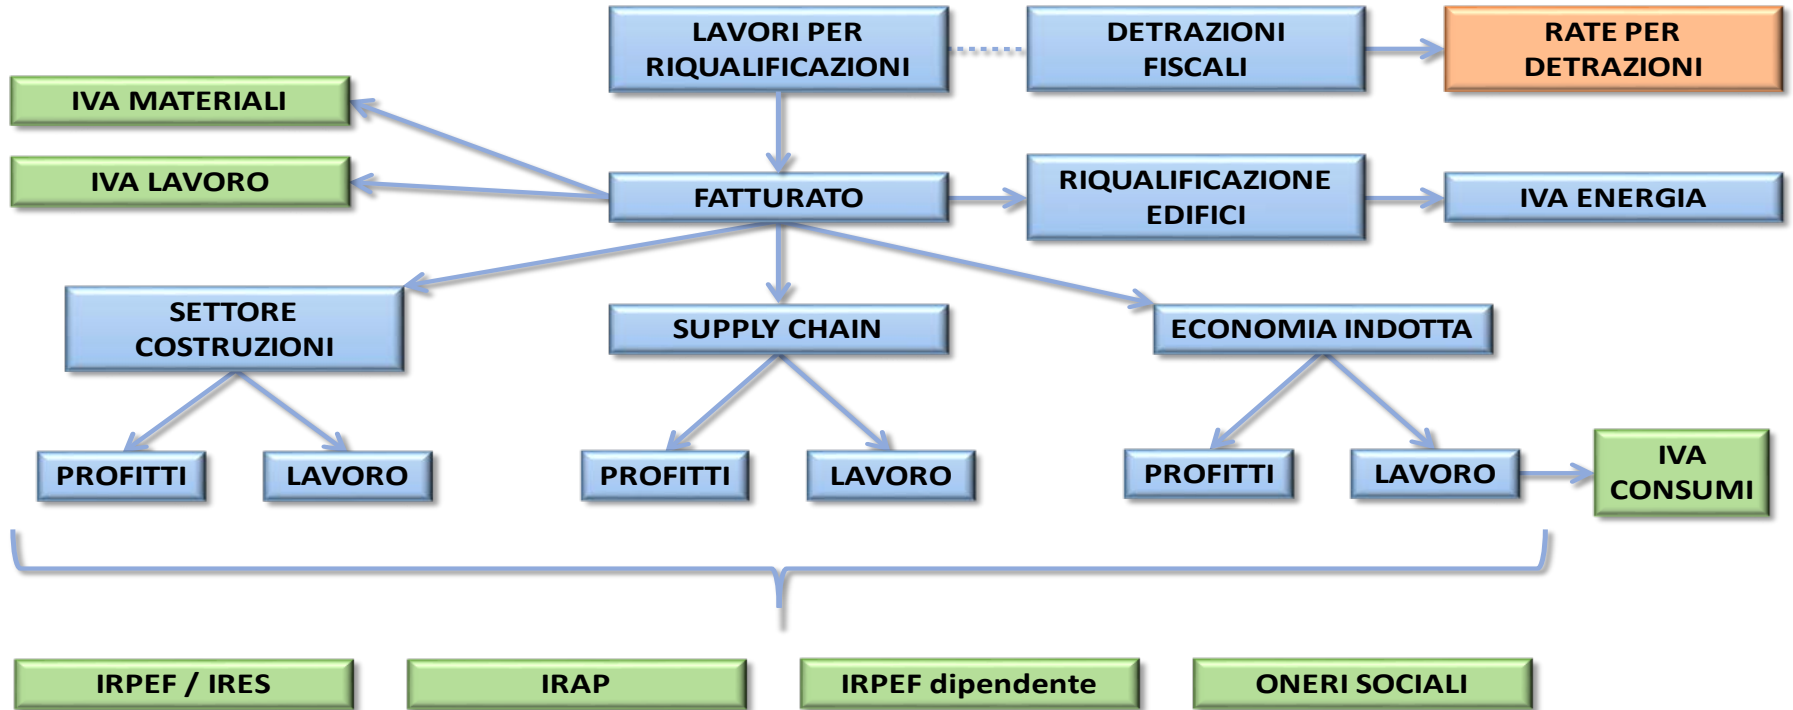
LAVORI PER RIQUALIFICAZIONI

DETRAZIONI FISCALI

RATE PER DETRAZIONI

IVA MATERIALI

IVA LAVORO

FATTURATO

RIQUALIFICAZIONE EDIFICI

IVA ENERGIA

SETTORE COSTRUZIONI

SUPPLY CHAIN

ECONOMIA INDOTTA

PROFITTI

LAVORO

PROFITTI

LAVORO

PROFITTI

LAVORO

IVA CONSUMI

IRPEF / IRES

IRAP

IRPEF dipendente

ONERI SOCIALI